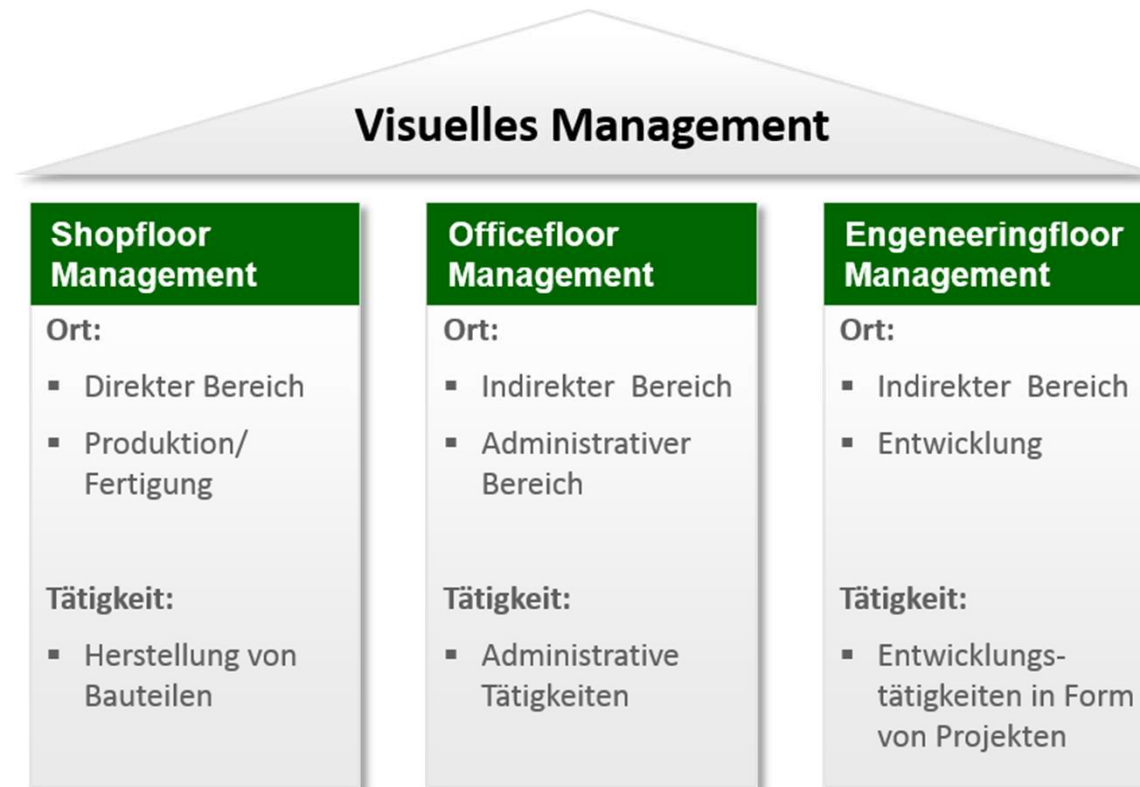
Visuelles Management

Shopfloor Management

Ort:

- Direkter Bereich
- Produktion/ Fertigung

Tätigkeit:

- Herstellung von Bauteilen

Officefloor Management

Ort:

- Indirekter Bereich
- Administrativer Bereich

Tätigkeit:

- Administrative Tätigkeiten

Engeneeringfloor Management

Ort:

- Indirekter Bereich
- Entwicklung

Tätigkeit:

- Entwicklungs-tätigkeiten in Form von Projekten